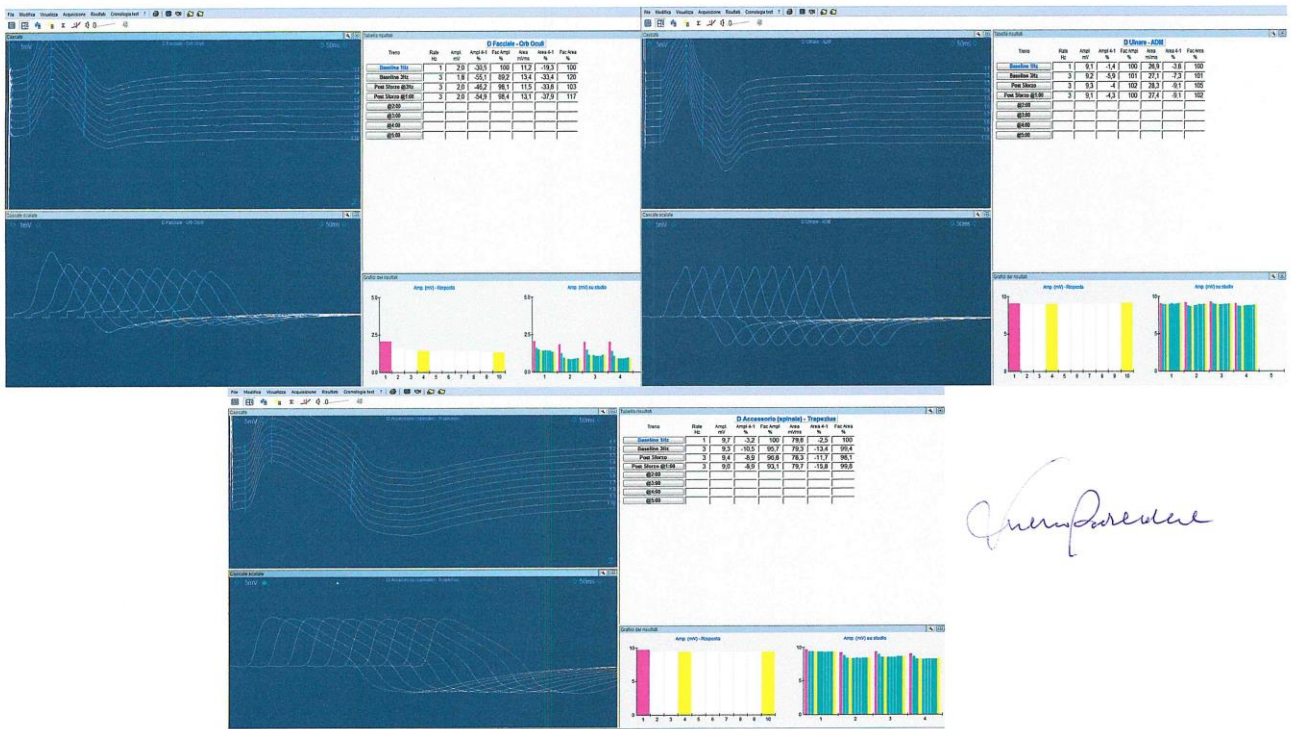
File Modifica Visualizza Acquisizione Risultati Cronologia test ?

Cascate
5mV D Facciale - Orb Oculi 50ms

Cascate scalate
5mV D Facciale - Orb Oculi 50ms

Tabella risultati

D Facciale - Orb Oculi

| Treno | Rate Hz | Ampl mV | Ampl 4-1 % | Fac Ampl % | Area mVms | Area 4-1 % | Fac Area % |
|---|---|---|---|---|---|---|---|
| Baseline 1Hz | 1 | 2,0 | -30,5 | 100 | 11,2 | -19,3 | 100 |
| Baseline 3Hz | 3 | 1,8 | -55,1 | 89,2 | 13,4 | -33,4 | 120 |
| Post Sforzo @3Hz | 3 | 2,0 | -46,2 | 98,1 | 11,5 | -33,6 | 103 |
| Post Sforzo @1:00 | 3 | 2,0 | -54,9 | 98,4 | 13,1 | -37,9 | 117 |
| @2:00 | | | | | | | |
| @3:00 | | | | | | | |
| @4:00 | | | | | | | |
| @5:00 | | | | | | | |

Grafico dei risultati
Amp. (mV) - Risposta
Amp. (mV) su studio

File Modifica Visualizza Acquisizione Risultati Cronologia test ?

Cascate
5mV D Ulnare - ADM 50ms

Cascate scalate
5mV D Ulnare - ADM 50ms

Tabella risultati

D Ulnare - ADM

| Treno | Rate Hz | Ampl mV | Ampl 4-1 % | Fac Ampl % | Area mVms | Area 4-1 % | Fac Area % |
|---|---|---|---|---|---|---|---|
| Baseline 1Hz | 1 | 9,1 | -1,4 | 100 | 26,9 | -3,6 | 100 |
| Baseline 3Hz | 3 | 9,2 | -5,9 | 101 | 27,1 | -7,3 | 101 |
| Post Sforzo | 3 | 9,3 | -4 | 102 | 28,3 | -9,1 | 105 |
| Post Sforzo @1:00 | 3 | 9,1 | -4,3 | 100 | 27,4 | -9,1 | 102 |
| @2:00 | | | | | | | |
| @3:00 | | | | | | | |
| @4:00 | | | | | | | |
| @5:00 | | | | | | | |

Grafico dei risultati
Amp. (mV) - Risposta
Amp. (mV) su studio

File Modifica Visualizza Acquisizione Risultati Cronologia test ?

Cascate
5mV D Accessorio (spinale) - Trapezius 50ms

Cascate scalate
5mV D Accessorio (spinale) - Trapezius 50ms

Tabella risultati

D Accessorio (spinale) - Trapezius

| Treno | Rate Hz | Ampl mV | Ampl 4-1 % | Fac Ampl % | Area mVms | Area 4-1 % | Fac Area % |
|---|---|---|---|---|---|---|---|
| Baseline 1Hz | 1 | 9,7 | -3,2 | 100 | 79,6 | -2,5 | 100 |
| Baseline 3Hz | 3 | 9,3 | -10,5 | 95,7 | 79,3 | -13,4 | 99,4 |
| Post Sforzo | 3 | 9,4 | -8,9 | 96,8 | 78,3 | -11,7 | 98,1 |
| Post Sforzo @1:00 | 3 | 9,0 | -8,9 | 93,1 | 79,7 | -15,8 | 99,8 |
| @2:00 | | | | | | | |
| @3:00 | | | | | | | |
| @4:00 | | | | | | | |
| @5:00 | | | | | | | |

Grafico dei risultati
Amp. (mV) - Risposta
Amp. (mV) su studio

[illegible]